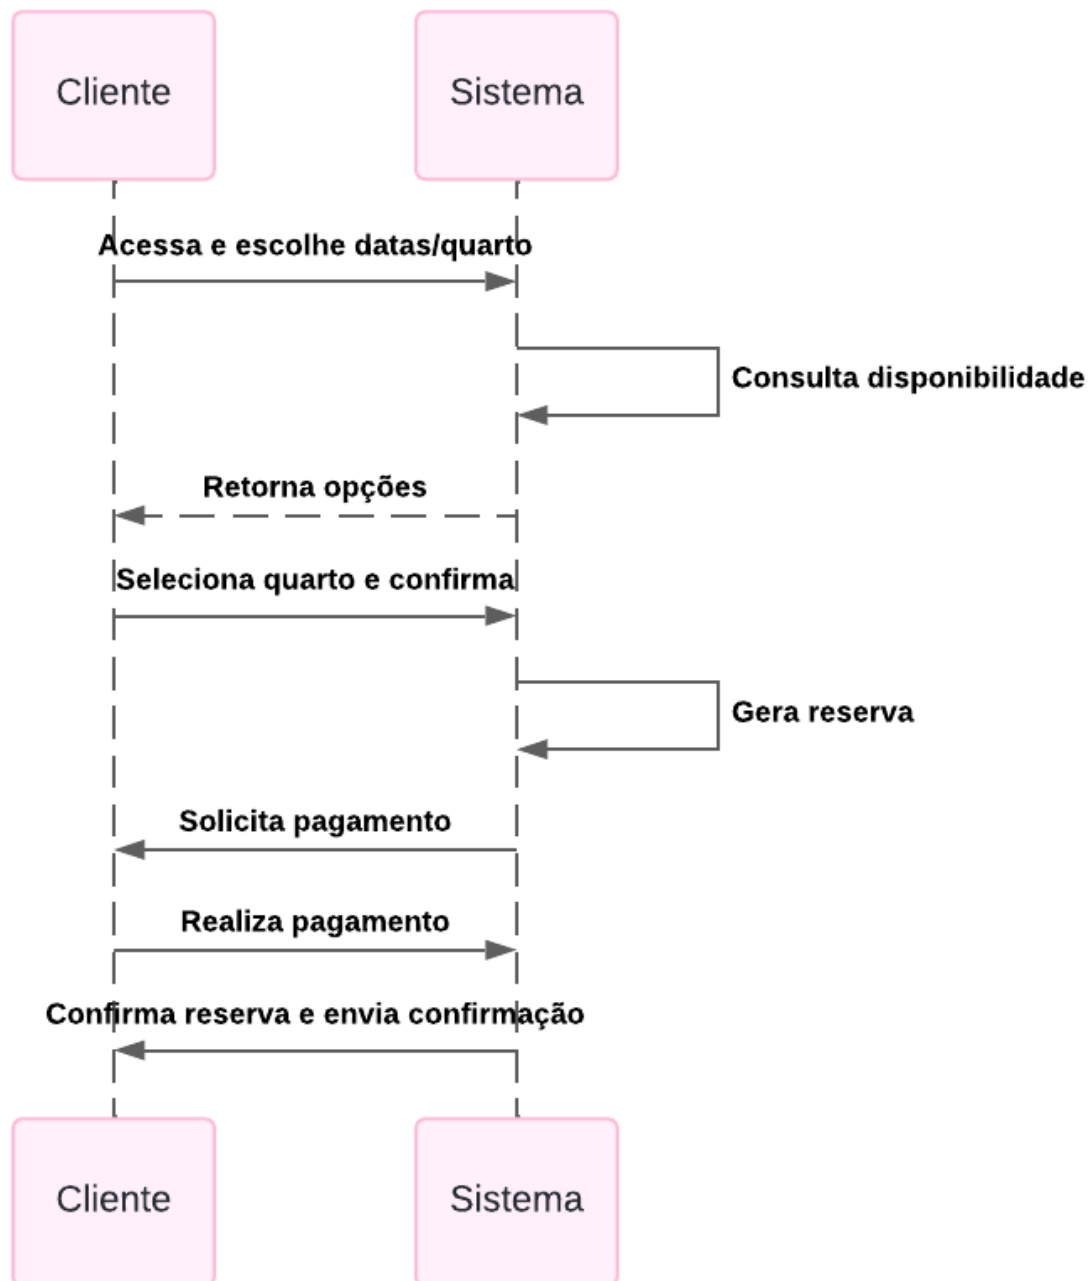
Cliente

Sistema

Acessa e escolhe datas/quarto

Consulta disponibilidade

Retorna opções

Seleciona quarto e confirma

Gera reserva

Solicita pagamento

Realiza pagamento

Confirma reserva e envia confirmação

Cliente

Sistema